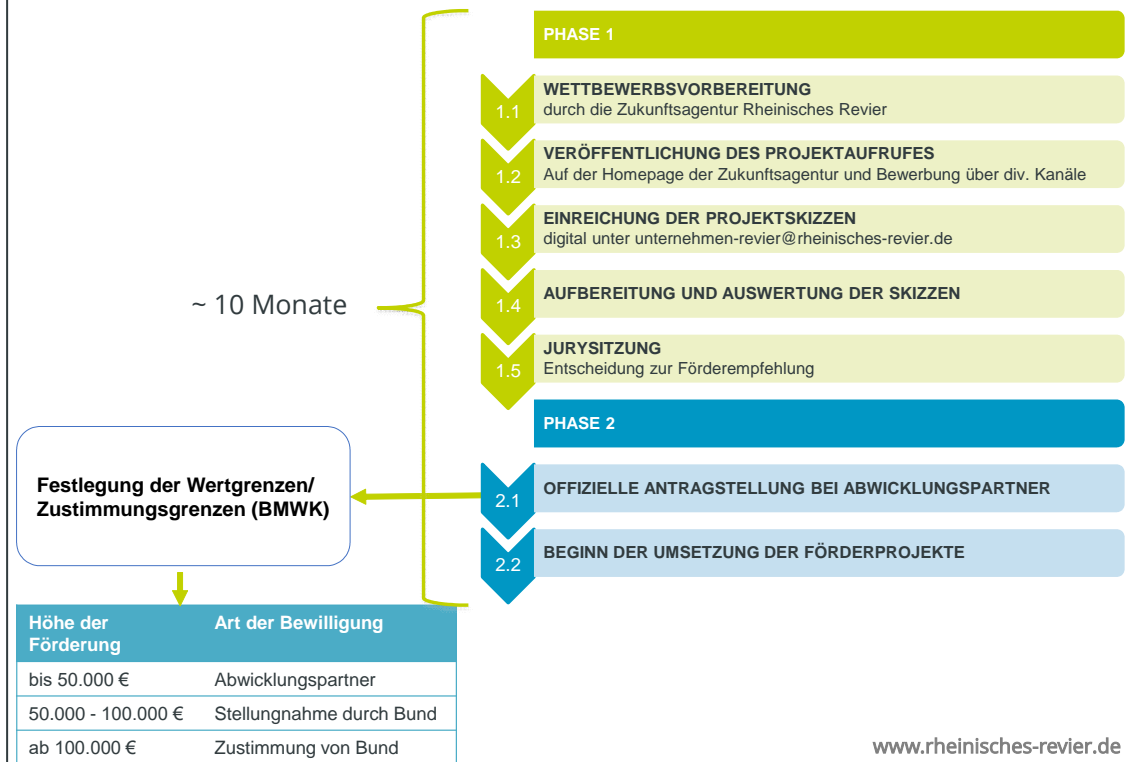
PHASE 1

1.1 WETTBEWERBSVORBEREITUNG
durch die Zukunftsagentur Rheinisches Revier

1.2 VERÖFFENTLICHUNG DES PROJEKTAUFRUFES
Auf der Homepage der Zukunftsagentur und Bewerbung über div. Kanäle

1.3 EINREICHUNG DER PROJEKTSKIZZEN
digital unter unternehmen-revier@rheinisches-revier.de

~ 10 Monate

1.4 AUFBEREITUNG UND AUSWERTUNG DER SKIZZEN

1.5 JURYSITZUNG
Entscheidung zur Förderempfehlung

PHASE 2

Festlegung der Wertgrenzen/ Zustimmungsgrenzen (BMWK)

2.1 OFFIZIELLE ANTRAGSTELLUNG BEI ABWICKLUNGSPARTNER

2.2 BEGINN DER UMSETZUNG DER FÖRDERPROJEKTE

| Höhe der Förderung | Art der Bewilligung |
|---|---|
| bis 50.000 € | Abwicklungspartner |
| 50.000 - 100.000 € | Stellungnahme durch Bund |
| ab 100.000 € | Zustimmung von Bund |

www.rheinisches-revier.de